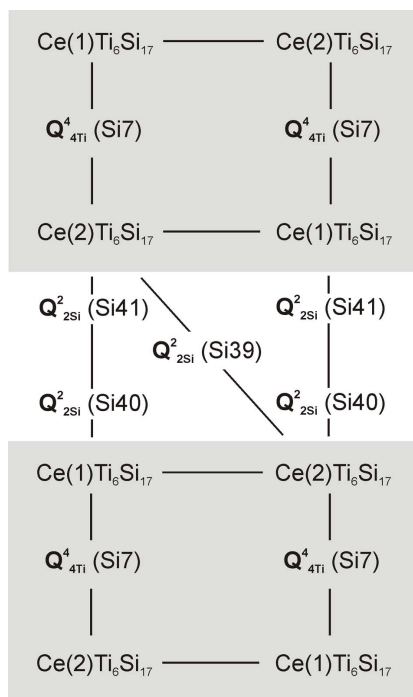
$Ce(1)Ti_6Si_{17}$ $Ce(2)Ti_6Si_{17}$

$\mathbf{Q}^4_{4Ti}$ (Si7) $\mathbf{Q}^4_{4Ti}$ (Si7)

$Ce(2)Ti_6Si_{17}$ $Ce(1)Ti_6Si_{17}$

$\mathbf{Q}^2_{2Si}$ (Si41) $\mathbf{Q}^2_{2Si}$ (Si41)

$\mathbf{Q}^2_{2Si}$ (Si39)

$\mathbf{Q}^2_{2Si}$ (Si40) $\mathbf{Q}^2_{2Si}$ (Si40)

$Ce(1)Ti_6Si_{17}$ $Ce(2)Ti_6Si_{17}$

$\mathbf{Q}^4_{4Ti}$ (Si7) $\mathbf{Q}^4_{4Ti}$ (Si7)

$Ce(2)Ti_6Si_{17}$ $Ce(1)Ti_6Si_{17}$